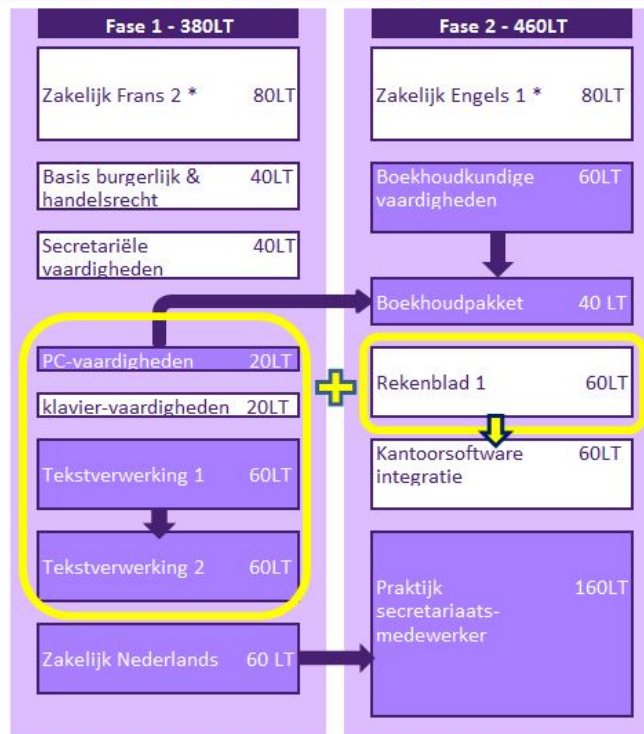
Fase 1 - 380LT

Zakelijk Frans 2 * 80LT

Basis burgerlijk & handelsrecht 40LT

Secretariële vaardigheden 40LT

PC-vaardigheden 20LT

klavier-vaardigheden 20LT

Tekstverwerking 1 60LT

Tekstverwerking 2 60LT

Zakelijk Nederlands 60 LT

Fase 2 - 460LT

Zakelijk Engels 1 * 80LT

Boekhoudkundige vaardigheden 60LT

Boekhoudpakket 40 LT

Rekenblad 1 60LT

Kantoorsoftware integratie 60LT

Praktijk secretariaats-medewerker 160LT